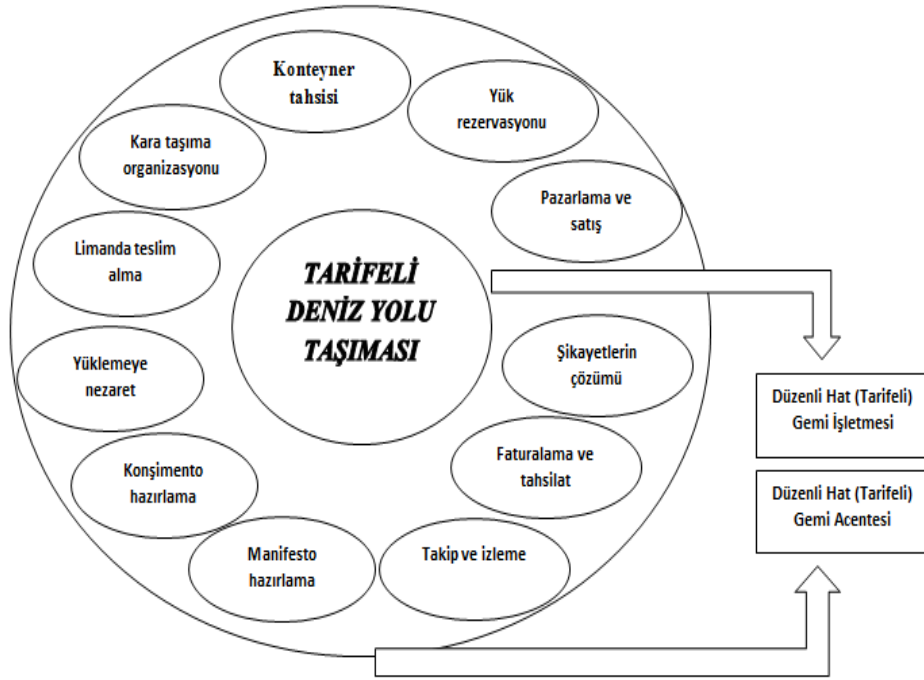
Konteyner tahsisi

Yük rezervasyonu

Kara taşıma organizasyonu

Pazarlama ve satış

Limanda teslim alma

TARİFELİ DENİZ YOLU TAŞIMASI

Şikayetlerin çözümü

Yüklemeye nezaret

Faturalama ve tahsilat

Konşimento hazırlama

Manifesto hazırlama

Takip ve izleme

Düzenli Hat (Tarifeli) Gemi İşletmesi

Düzenli Hat (Tarifeli) Gemi Acentesi